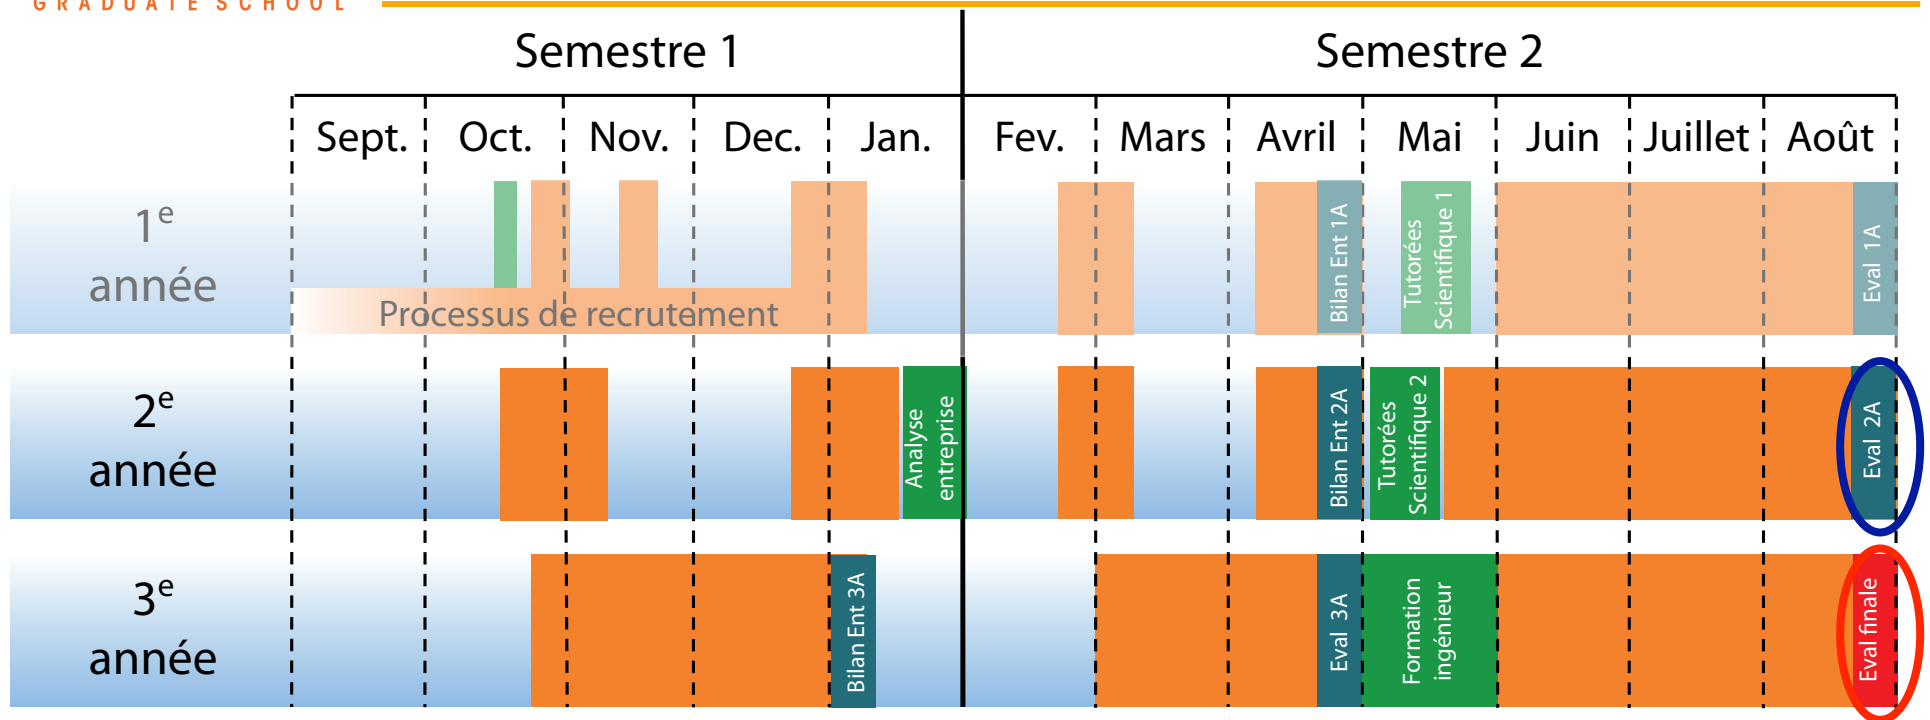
GRADUATE SCHOOL

Semestre 1

Semestre 2

| | Sept. | Oct. | Nov. | Dec. | Jan. | Fev. | Mars | Avril | Mai | Juin | Juillet | Août |
|---|---|---|---|---|---|---|---|---|---|---|---|---|
| $1^e$ année | Processus de recrutement | | | | | | | Bilan Ent 1A | Tutorées Scientifique 1 | | | Eval 1A |
| $2^e$ année | | | | | Analyse entreprise | | | Bilan Ent 2A | Tutorées Scientifique 2 | | | Eval 2A |
| $3^e$ année | | | | | Bilan Ent 3A | | | Eval 3A | Formation ingénieur | | | Eval finale |